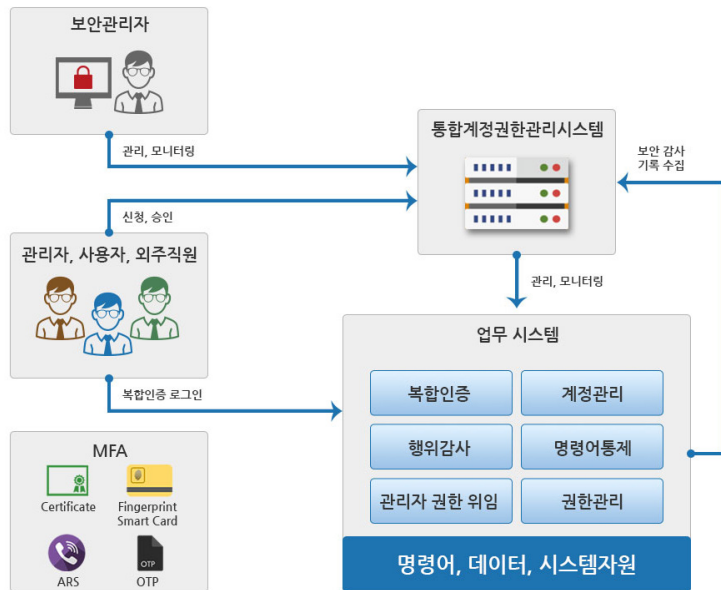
보안관리자

관리, 모니터링

신청, 승인

관리자, 사용자, 외주직원

복합인증 로그인

MFA

Certificate

Fingerprint Smart Card

ARS

OTP

통합계정권한관리시스템

보안 감사 기록 수집

관리, 모니터링

업무 시스템

복합인증

계정관리

행위감사

명령어통제

관리자 권한 위임

권한관리

명령어, 데이터, 시스템자원